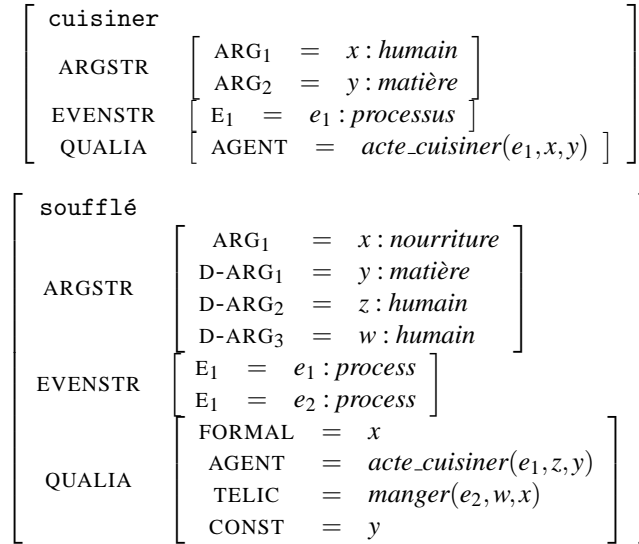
$\begin{bmatrix} \texttt{cuisiner} & \\ \text{ARGSTR} & \begin{bmatrix} \text{ARG}_1 & = & x : \textit{humain} \\ \text{ARG}_2 & = & y : \textit{matière} \end{bmatrix} \\ \text{EVENSTR} & \begin{bmatrix} \text{E}_1 & = & e_1 : \textit{processus} \end{bmatrix} \\ \text{QUALIA} & \begin{bmatrix} \text{AGENT} & = & \textit{acte\_cuisiner}(e_1, x, y) \end{bmatrix} \end{bmatrix}$

$\begin{bmatrix} \texttt{soufflé} & \\ \text{ARGSTR} & \begin{bmatrix} \text{ARG}_1 & = & x : \textit{nourriture} \\ \text{D-ARG}_1 & = & y : \textit{matière} \\ \text{D-ARG}_2 & = & z : \textit{humain} \\ \text{D-ARG}_3 & = & w : \textit{humain} \end{bmatrix} \\ \text{EVENSTR} & \begin{bmatrix} \text{E}_1 & = & e_1 : \textit{process} \\ \text{E}_1 & = & e_2 : \textit{process} \end{bmatrix} \\ \text{QUALIA} & \begin{bmatrix} \text{FORMAL} & = & x \\ \text{AGENT} & = & \textit{acte\_cuisiner}(e_1, z, y) \\ \text{TELIC} & = & \textit{manger}(e_2, w, x) \\ \text{CONST} & = & y \end{bmatrix} \end{bmatrix}$